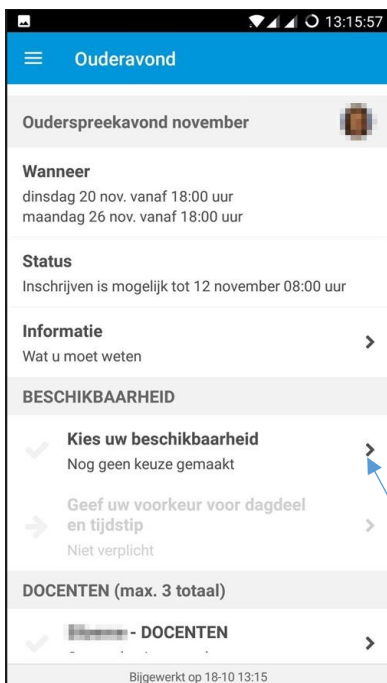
13:15:57

Ouderavond

Ouderspreekavond november

Wanneer
dinsdag 20 nov. vanaf 18:00 uur
maandag 26 nov. vanaf 18:00 uur

Status
Inschrijven is mogelijk tot 12 november 08:00 uur

Informatie
Wat u moet weten

BESCHIKBAARHEID

Kies uw beschikbaarheid
Nog geen keuze gemaakt

Geef uw voorkeur voor dagdeel en tijdstip
Niet verplicht

DOCENTEN (max. 3 totaal)

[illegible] - DOCENTEN
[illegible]

Bijgewerkt op 18-10 13:15